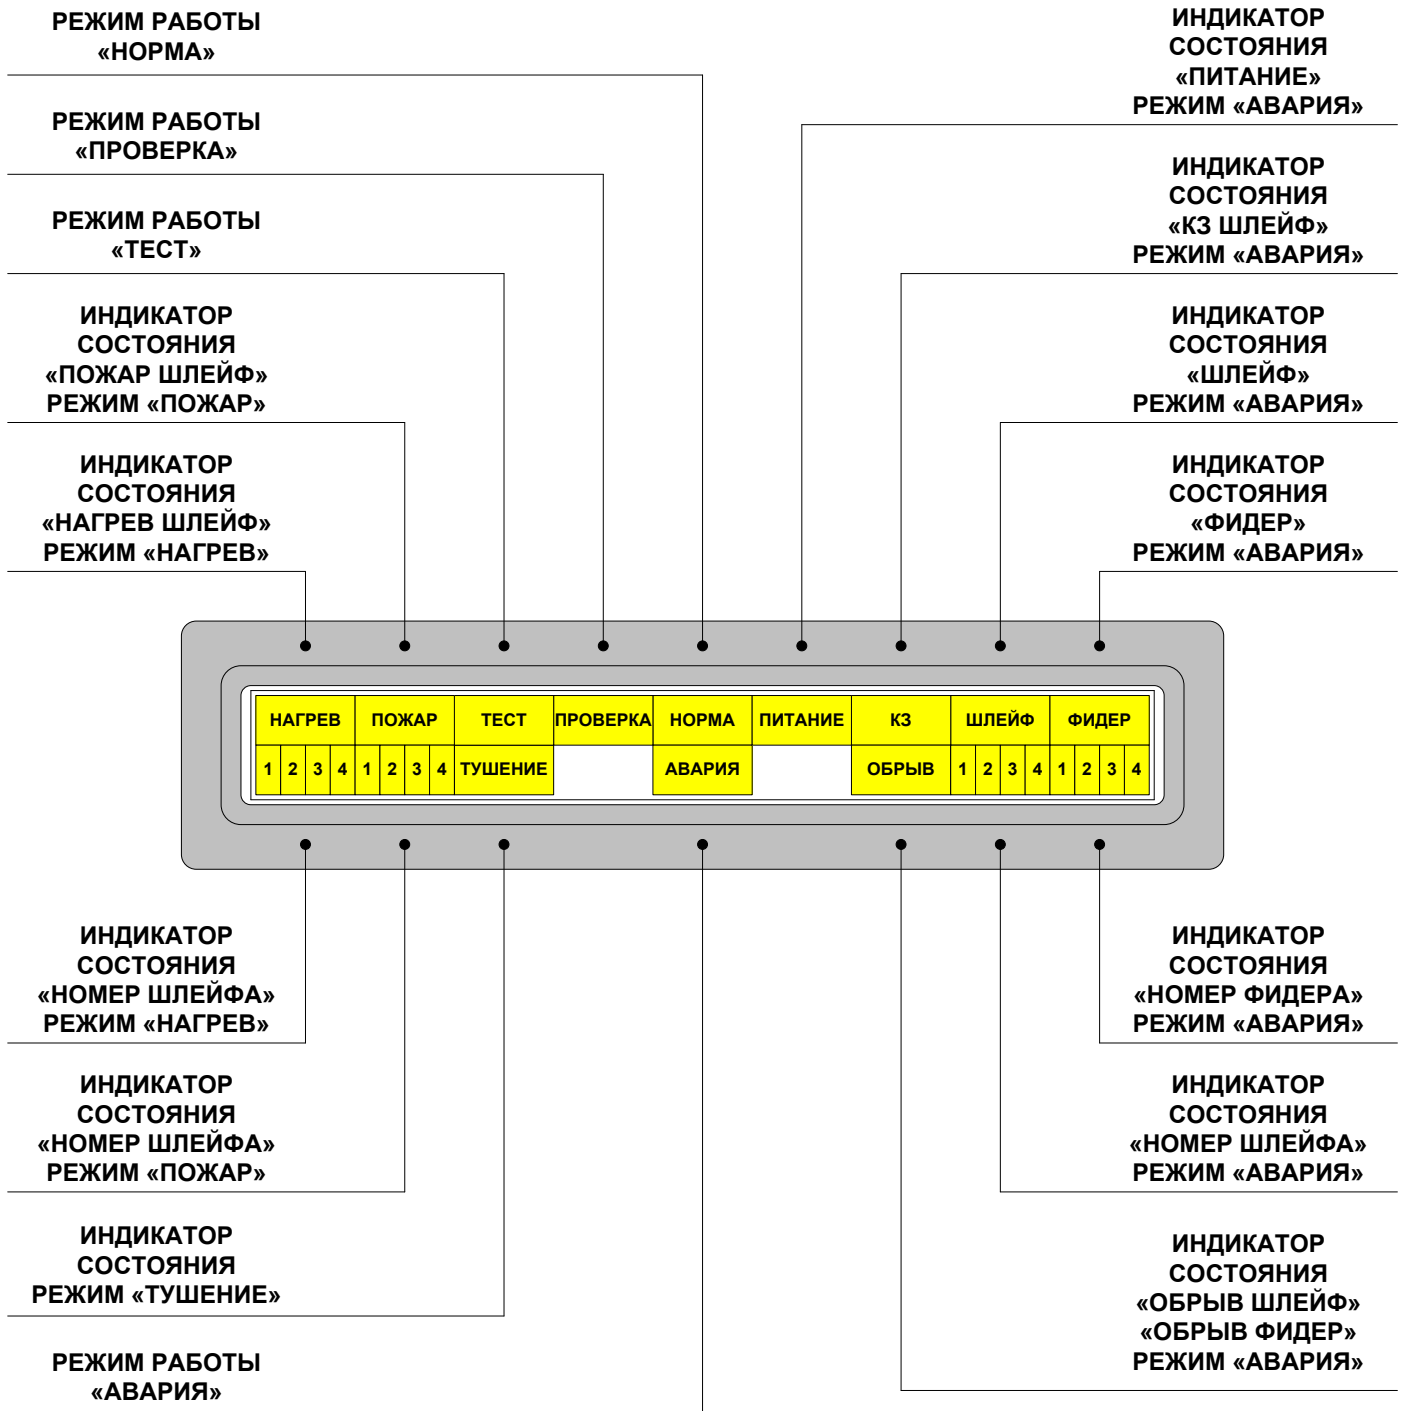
РЕЖИМ РАБОТЫ «НОРМА»

РЕЖИМ РАБОТЫ «ПРОВЕРКА»

РЕЖИМ РАБОТЫ «ТЕСТ»

ИНДИКАТОР СОСТОЯНИЯ «ПОЖАР ШЛЕЙФ» РЕЖИМ «ПОЖАР»

ИНДИКАТОР СОСТОЯНИЯ «НАГРЕВ ШЛЕЙФ» РЕЖИМ «НАГРЕВ»

ИНДИКАТОР СОСТОЯНИЯ «ПИТАНИЕ» РЕЖИМ «АВАРИЯ»

ИНДИКАТОР СОСТОЯНИЯ «КЗ ШЛЕЙФ» РЕЖИМ «АВАРИЯ»

ИНДИКАТОР СОСТОЯНИЯ «ШЛЕЙФ» РЕЖИМ «АВАРИЯ»

ИНДИКАТОР СОСТОЯНИЯ «ФИДЕР» РЕЖИМ «АВАРИЯ»

| НАГРЕВ | | | | ПОЖАР | | | | ТЕСТ | ПРОВЕРКА | НОРМА | ПИТАНИЕ | КЗ | ШЛЕЙФ | | | | ФИДЕР | | | |
|---|---|---|---|---|---|---|---|---|---|---|---|---|---|---|---|---|---|---|---|---|
| 1 | 2 | 3 | 4 | 1 | 2 | 3 | 4 | ТУШЕНИЕ | | АВАРИЯ | | ОБРЫВ | 1 | 2 | 3 | 4 | 1 | 2 | 3 | 4 |

ИНДИКАТОР СОСТОЯНИЯ «НОМЕР ШЛЕЙФА» РЕЖИМ «НАГРЕВ»

ИНДИКАТОР СОСТОЯНИЯ «НОМЕР ШЛЕЙФА» РЕЖИМ «ПОЖАР»

ИНДИКАТОР СОСТОЯНИЯ РЕЖИМ «ТУШЕНИЕ»

РЕЖИМ РАБОТЫ «АВАРИЯ»

ИНДИКАТОР СОСТОЯНИЯ «НОМЕР ФИДЕРА» РЕЖИМ «АВАРИЯ»

ИНДИКАТОР СОСТОЯНИЯ «НОМЕР ШЛЕЙФА» РЕЖИМ «АВАРИЯ»

ИНДИКАТОР СОСТОЯНИЯ «ОБРЫВ ШЛЕЙФ» «ОБРЫВ ФИДЕР» РЕЖИМ «АВАРИЯ»